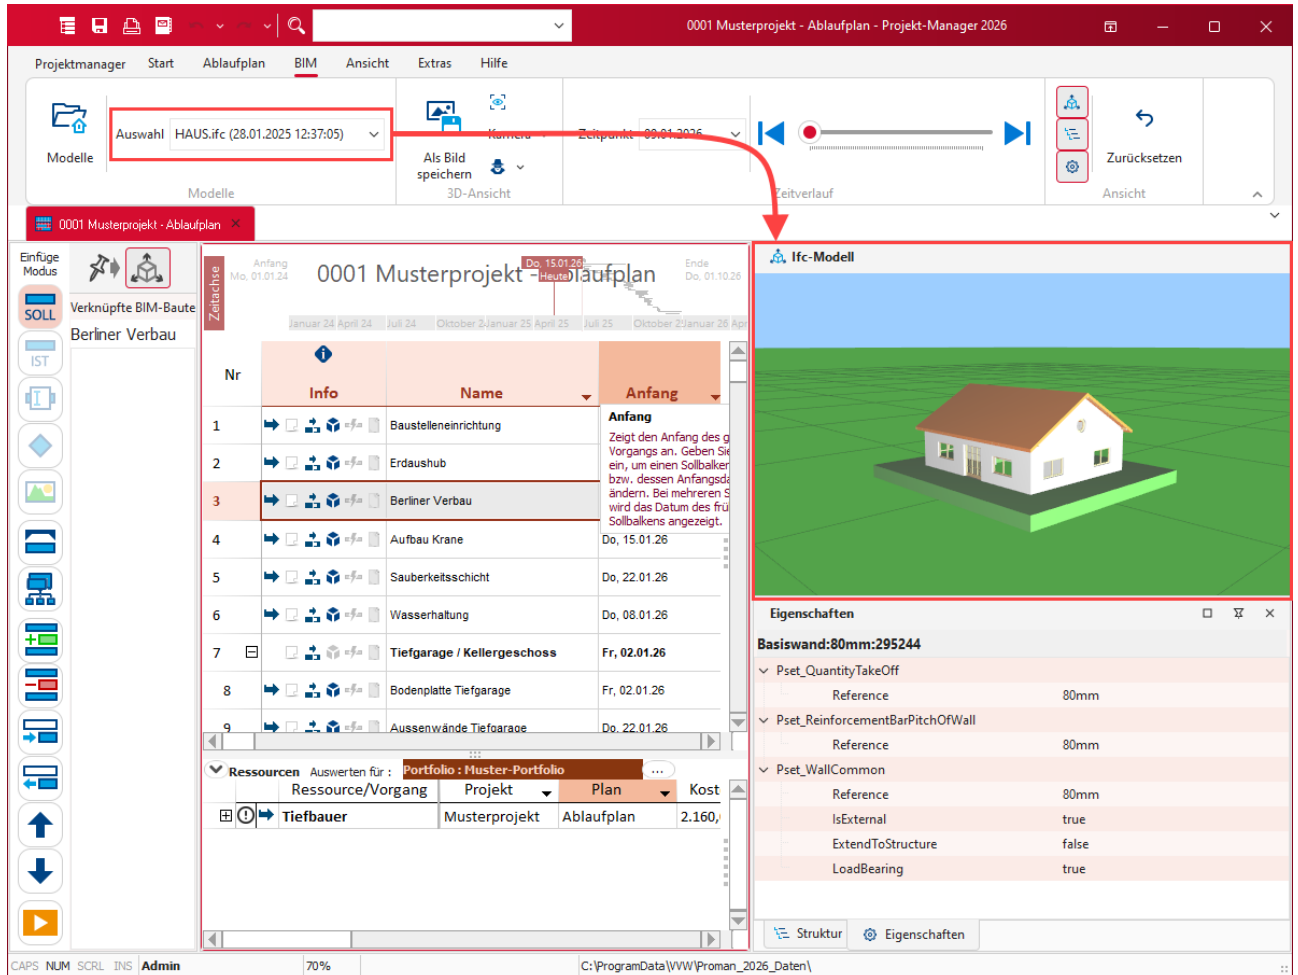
0001 Musterprojekt - Ablaufplan - Projekt-Manager 2026

Projektmanager Start Ablaufplan BIM Ansicht Extras Hilfe

Modelle
Auswahl HAUS.ifc (28.01.2025 12:37:05)
Modelle
Als Bild speichern
Kamera
3D-Ansicht
Zeitpunkt 09.01.2026
Zeitverlauf
Zurücksetzen
Ansicht

0001 Musterprojekt - Ablaufplan

Einfüge Modus
SOLL
IST
Verknüpfte BIM-Baute
Berliner Verbau

Zeitachse
Anfang Mo, 01.01.24
0001 Musterprojekt - Ablaufplan
Do, 15.01.26 Heute
Ende Do, 01.10.26
Januar 24 April 24 Juli 24 Oktober 2 Januar 25 April 25 Juli 25 Oktober 2 Januar 26 Apr

| Nr | Info | Name | Anfang |
|---|---|---|---|
| 1 | | Baustelleneinrichtung | |
| 2 | | Erdaushub | |
| 3 | | Berliner Verbau | |
| 4 | | Aufbau Krane | Do, 15.01.26 |
| 5 | | Sauberkeitsschicht | Do, 22.01.26 |
| 6 | | Wasserhaltung | Do, 08.01.26 |
| 7 | | Tiefgarage / Kellergeschoss | Fr, 02.01.26 |
| 8 | | Bodenplatte Tiefgarage | Fr, 02.01.26 |
| 9 | | Aussenwände Tiefgarage | Do, 22.01.26 |

Anfang
Zeigt den Anfang des g Vorgangs an. Geben Sie ein, um einen Sollbalker bzw. dessen Anfangsda ändern. Bei mehreren S wird das Datum des frü Sollbalkens angezeigt.

Ressourcen Auswerten für : Portfolio : Muster-Portfolio ...

| Ressource/Vorgang | Projekt | Plan | Kost |
|---|---|---|---|
| Tiefbauer | Musterprojekt | Ablaufplan | 2.160,0 |

Ifc-Modell

Eigenschaften
Basiswand:80mm:295244
Pset_QuantityTakeOff
Reference 80mm
Pset_ReinforcementBarPitchOfWall
Reference 80mm
Pset_WallCommon
Reference 80mm
IsExternal true
ExtendToStructure false
LoadBearing true

Struktur Eigenschaften

CAPS NUM SCRL INS Admin 70% C:\ProgramData\VWW\Proman_2026_Daten\